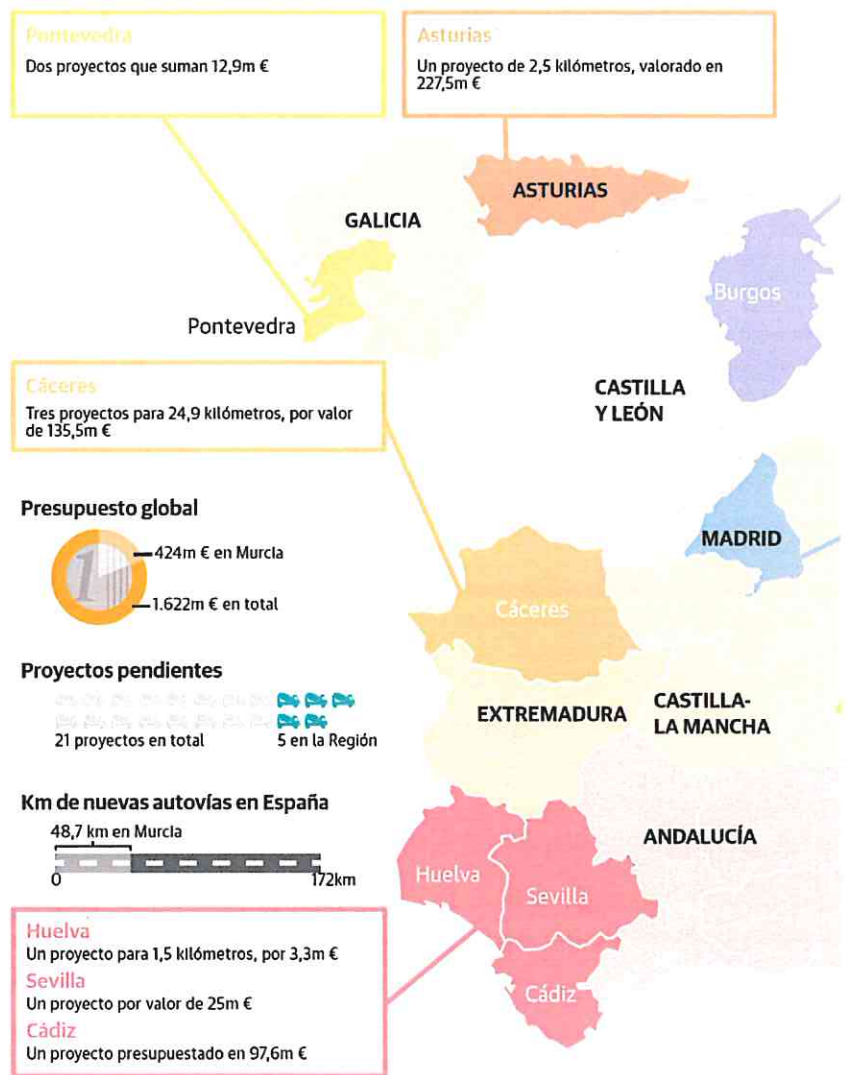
Pontevedra
Dos proyectos que suman 12,9m €

Asturias
Un proyecto de 2,5 kilómetros, valorado en 227,5m €

ASTURIAS

GALICIA

Burgos

Pontevedra

Cáceres
Tres proyectos para 24,9 kilómetros, por valor de 135,5m €

CASTILLA Y LEÓN

Presupuesto global
424m € en Murcia
1.622m € en total

MADRID

Cáceres

Proyectos pendientes
21 proyectos en total
5 en la Región

EXTREMADURA

CASTILLA-LA MANCHA

Km de nuevas autovías en España
48,7 km en Murcia
0
172km

ANDALUCÍA

Huelva
Sevilla
Cádiz

Huelva
Un proyecto para 1,5 kilómetros, por 3,3m €
Sevilla
Un proyecto por valor de 25m €
Cádiz
Un proyecto presupuestado en 97,6m €